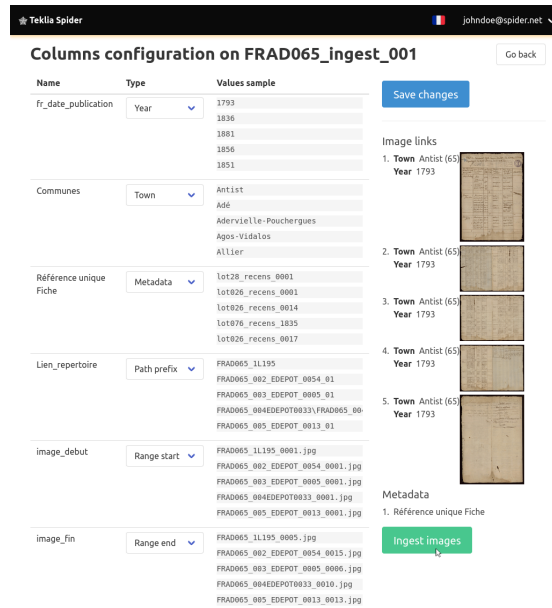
Teklia Spider

johndoe@spider.net

Columns configuration on FRAD065_ingest_001

Go back

| Name | Type | Values sample |
|---|---|---|
| fr_date_publication | Year | 1793<br>1836<br>1881<br>1856<br>1851 |
| Communes | Town | Antist<br>Adé<br>Adervielle-Pouchergues<br>Agos-Vidalos<br>Allier |
| Référence unique Fiche | Metadata | lot28_recens_0001<br>lot026_recens_0001<br>lot026_recens_0014<br>lot076_recens_1835<br>lot026_recens_0017 |
| Lien_repertoire | Path prefix | FRAD065_1L195<br>FRAD065_002_EDEPOT_0054_01<br>FRAD065_003_EDEPOT_0005_01<br>FRAD065_004EDEPOT0033\FRAD065_00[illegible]<br>FRAD065_005_EDEPOT_0013_01 |
| image_debut | Range start | FRAD065_1L195_0001.jpg<br>FRAD065_002_EDEPOT_0054_0001.jpg<br>FRAD065_003_EDEPOT_0005_0001.jpg<br>FRAD065_004EDEPOT0033_0001.jpg<br>FRAD065_005_EDEPOT_0013_0001.jpg |
| image_fin | Range end | FRAD065_1L195_0005.jpg<br>FRAD065_002_EDEPOT_0054_0015.jpg<br>FRAD065_003_EDEPOT_0005_0006.jpg<br>FRAD065_004EDEPOT0033_0010.jpg<br>FRAD065_005_EDEPOT_0013_0013.jpg |

Save changes

Image links
1. Town Antist (65) Year 1793
2. Town Antist (65) Year 1793
3. Town Antist (65) Year 1793
4. Town Antist (65) Year 1793
5. Town Antist (65) Year 1793

Metadata
1. Référence unique Fiche

Ingest images